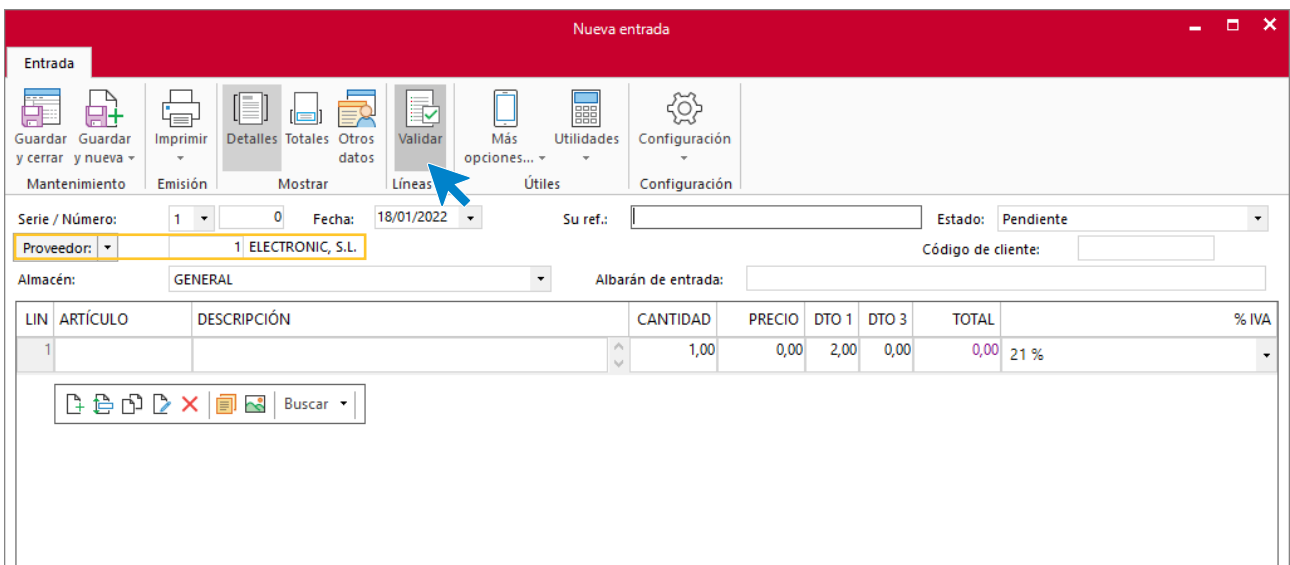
Nueva entrada

Entrada

Guardar y cerrar
Guardar y nueva
Mantenimiento
Imprimir
Emisión
Detalles
Totales
Otros datos
Mostrar
Validar
Líneas
Más opciones...
Utilidades
Útiles
Configuración
Configuración

Serie / Número: 1 0
Fecha: 18/01/2022
Su ref.:
Estado: Pendiente
Proveedor: 1 ELECTRONIC, S.L.
Código de cliente:
Almacén: GENERAL
Albarán de entrada:

| LIN | ARTÍCULO | DESCRIPCIÓN | CANTIDAD | PRECIO | DTO 1 | DTO 3 | TOTAL | % IVA |
|---|---|---|---|---|---|---|---|---|
| 1 | | | 1,00 | 0,00 | 2,00 | 0,00 | 0,00 | 21 % |

Buscar